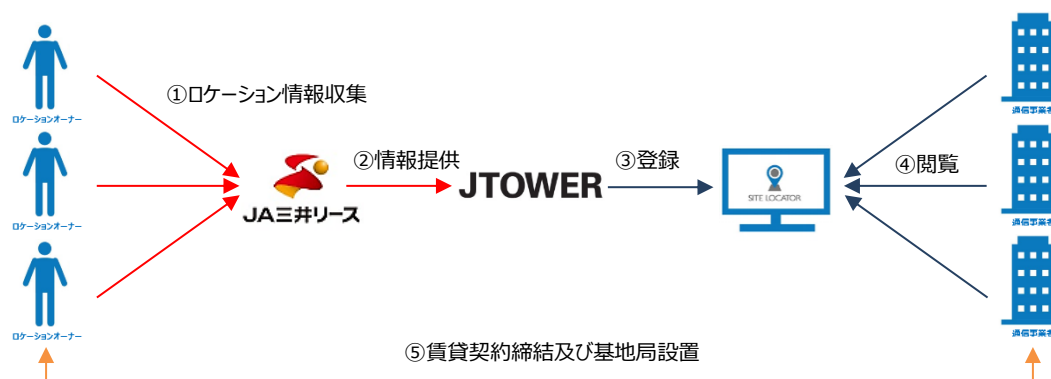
ロケーションオーナー

ロケーションオーナー

ロケーションオーナー

①ロケーション情報収集

JA三井リース

②情報提供

JTOWER

③登録

SITE LOCATOR

④閲覧

通信事業者

通信事業者

通信事業者

⑤賃貸契約締結及び基地局設置